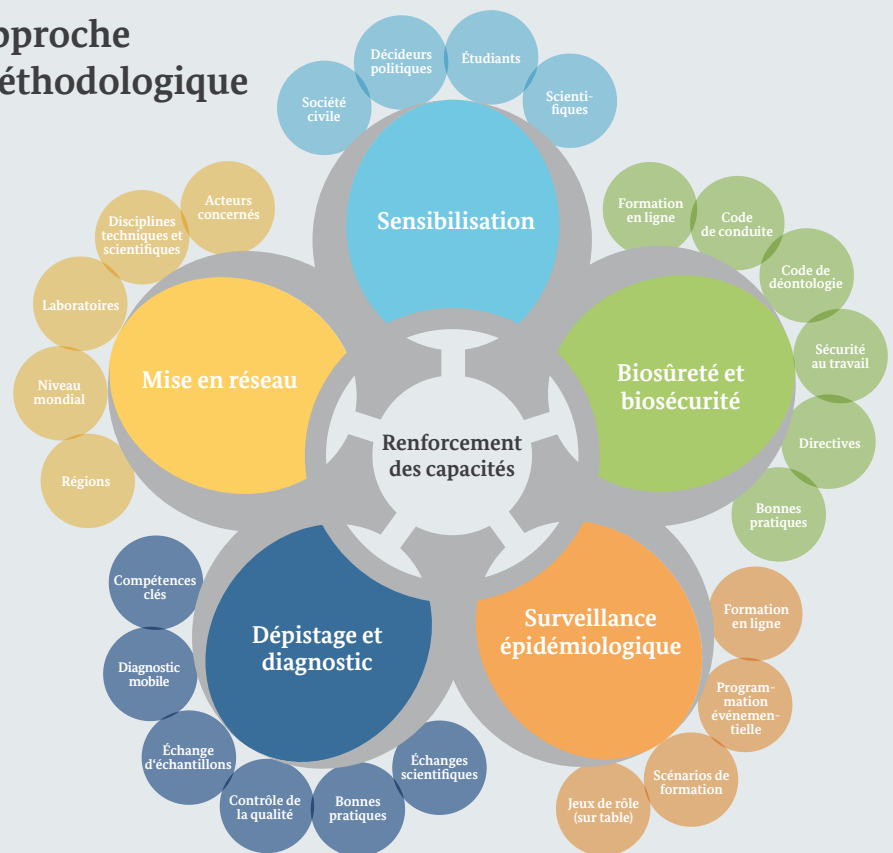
pproche
éthodologique

Décideurs politiques

Étudiants

Société civile

Scientifiques

Sensibilisation

Acteurs concernés

Disciplines techniques et scientifiques

Laboratoires

Niveau mondial

Régions

Mise en réseau

Formation en ligne

Code de conduite

Code de déontologie

Sécurité au travail

Directives

Bonnes pratiques

Biosûreté et biosécurité

Renforcement des capacités

Compétences clés

Diagnostic mobile

Échange d'échantillons

Contrôle de la qualité

Bonnes pratiques

Échanges scientifiques

Dépistage et diagnostic

Surveillance épidémiologique

Formation en ligne

Programmation événementielle

Scénarios de formation

Jeux de rôle (sur table)